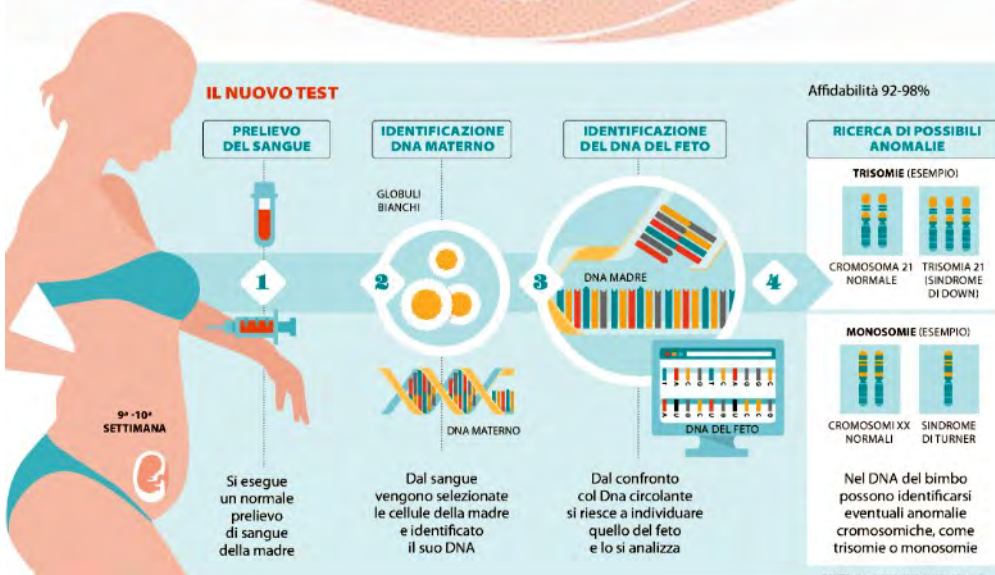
IL NUOVO TEST

Affidabilità 92-98%

PRELIEVO DEL SANGUE

IDENTIFICAZIONE DNA MATERNO

IDENTIFICAZIONE DEL DNA DEL FETO

RICERCA DI POSSIBILI ANOMALIE

1

2

3

4

9ª -10ª SETTIMANA

Si esegue un normale prelievo di sangue della madre

GLOBULI BIANCHI

DNA MATERNO

Dal sangue vengono selezionate le cellule della madre e identificato il suo DNA

DNA MADRE

DNA DEL FETO

Dal confronto col Dna circolante si riesce a individuare quello del feto e lo si analizza

TRISOMIE (ESEMPIO)

CROMOSOMA 21 NORMALE

TRISOMIA 21 (SINDROME DI DOWN)

MONOSOMIE (ESEMPIO)

CROMOSOMI XX NORMALI

SINDROME DI TURNER

Nel DNA del bimbo possono identificarsi eventuali anomalie cromosomiche, come trisomie o monosomie